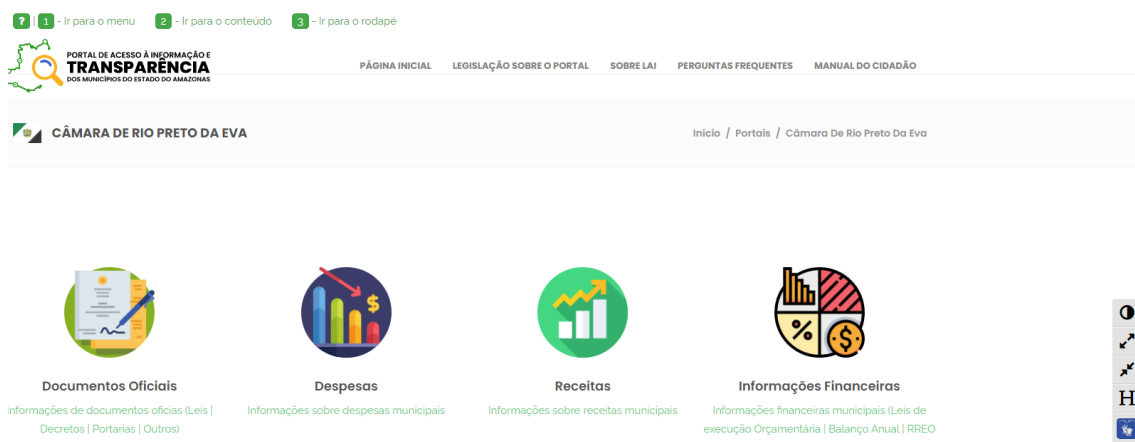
? | 1 - Ir para o menu 2 - Ir para o conteúdo 3 - Ir para o rodapé

PORTAL DE ACESSO À INFORMAÇÃO E TRANSPARÊNCIA DOS MUNICÍPIOS DO ESTADO DO AMAZONAS

PÁGINA INICIAL LEGISLAÇÃO SOBRE O PORTAL SOBRE LAI PERGUNTAS FREQUENTES MANUAL DO CIDADÃO

CÂMARA DE RIO PRETO DA EVA

Inicio / Portais / Câmara De Rio Preto Da Eva

$

%

$

Documentos Oficiais
Informações de documentos oficias (Leis | Decretos | Portarias | Outros)

Despesas
Informações sobre despesas municipais

Receitas
Informações sobre receitas municipais

Informações Financeiras
Informações financeiras municipais (Leis de execução Orçamentária | Balanço Anual | RREO

H